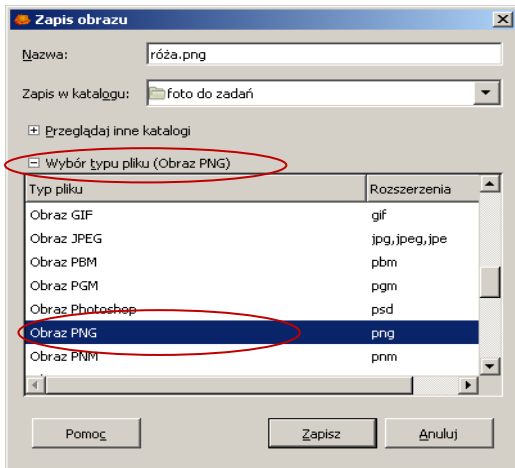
Zapis obrazu

Nazwa: róża.png

Zapis w katalogu: foto do zadań

Przeglądaj inne katalogi

Wybór typu pliku (Obraz PNG)

| Typ pliku | Rozszerzenia |
|---|---|
| Obraz GIF | gif |
| Obraz JPEG | jpg,jpeg,jpe |
| Obraz PBM | pbm |
| Obraz PGM | pgm |
| Obraz Photoshop | psd |
| Obraz PNG | png |
| Obraz PNM | pnm |

Pomoc

Zapisz

Anuluj